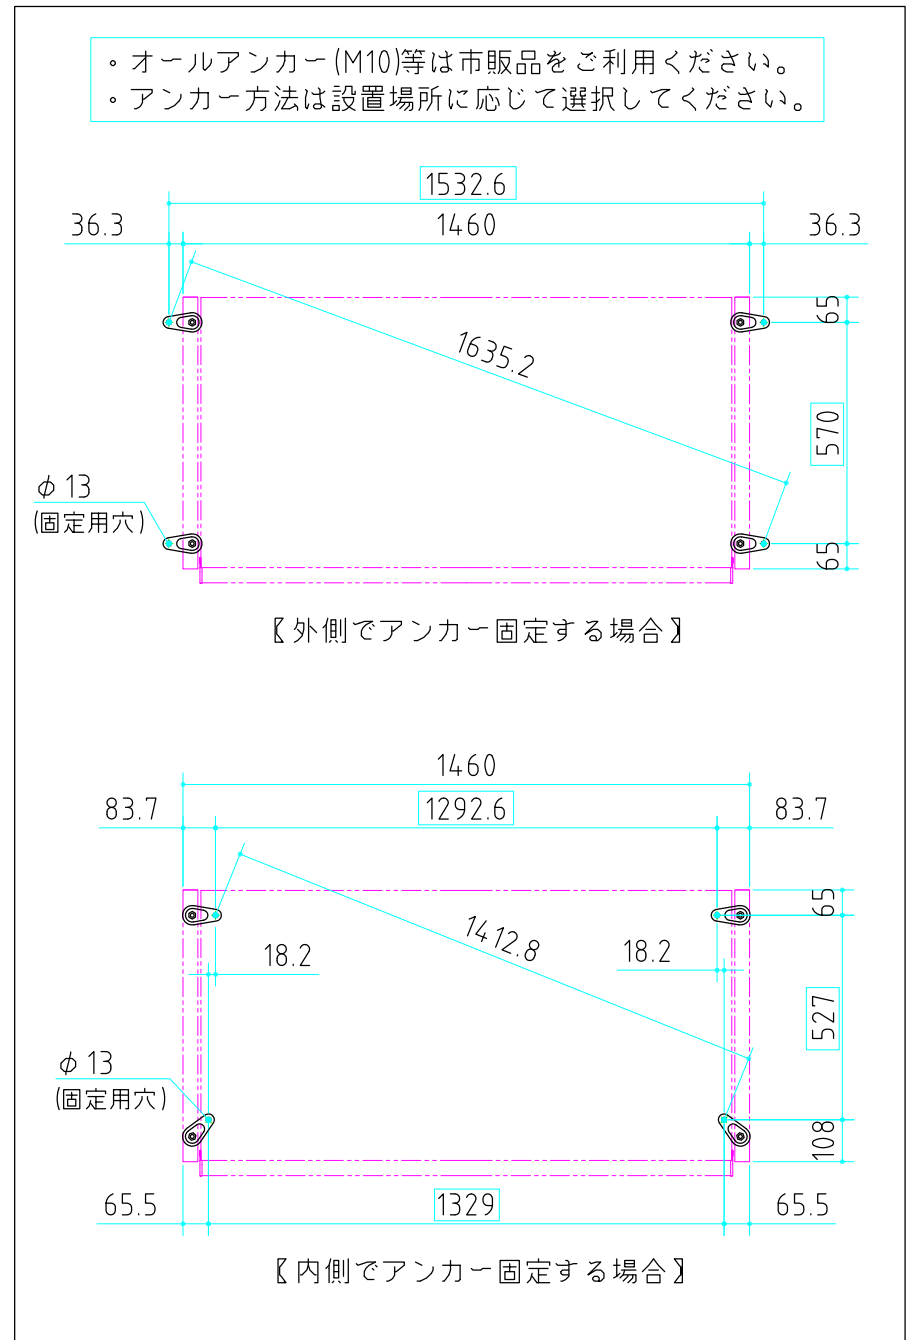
。オールアンカー(M10)等は市販品をご利用ください。
。アンカー方法は設置場所に応じて選択してください。

1532.6
36.3
1460
36.3
65
1635.2
570
$\phi$ 13
(固定用穴)
65

【外側でアンカー固定する場合】

1460
83.7
1292.6
83.7
65
18.2
1412.8
18.2
527
$\phi$ 13
(固定用穴)
108
65.5
1329
65.5

【内側でアンカー固定する場合】